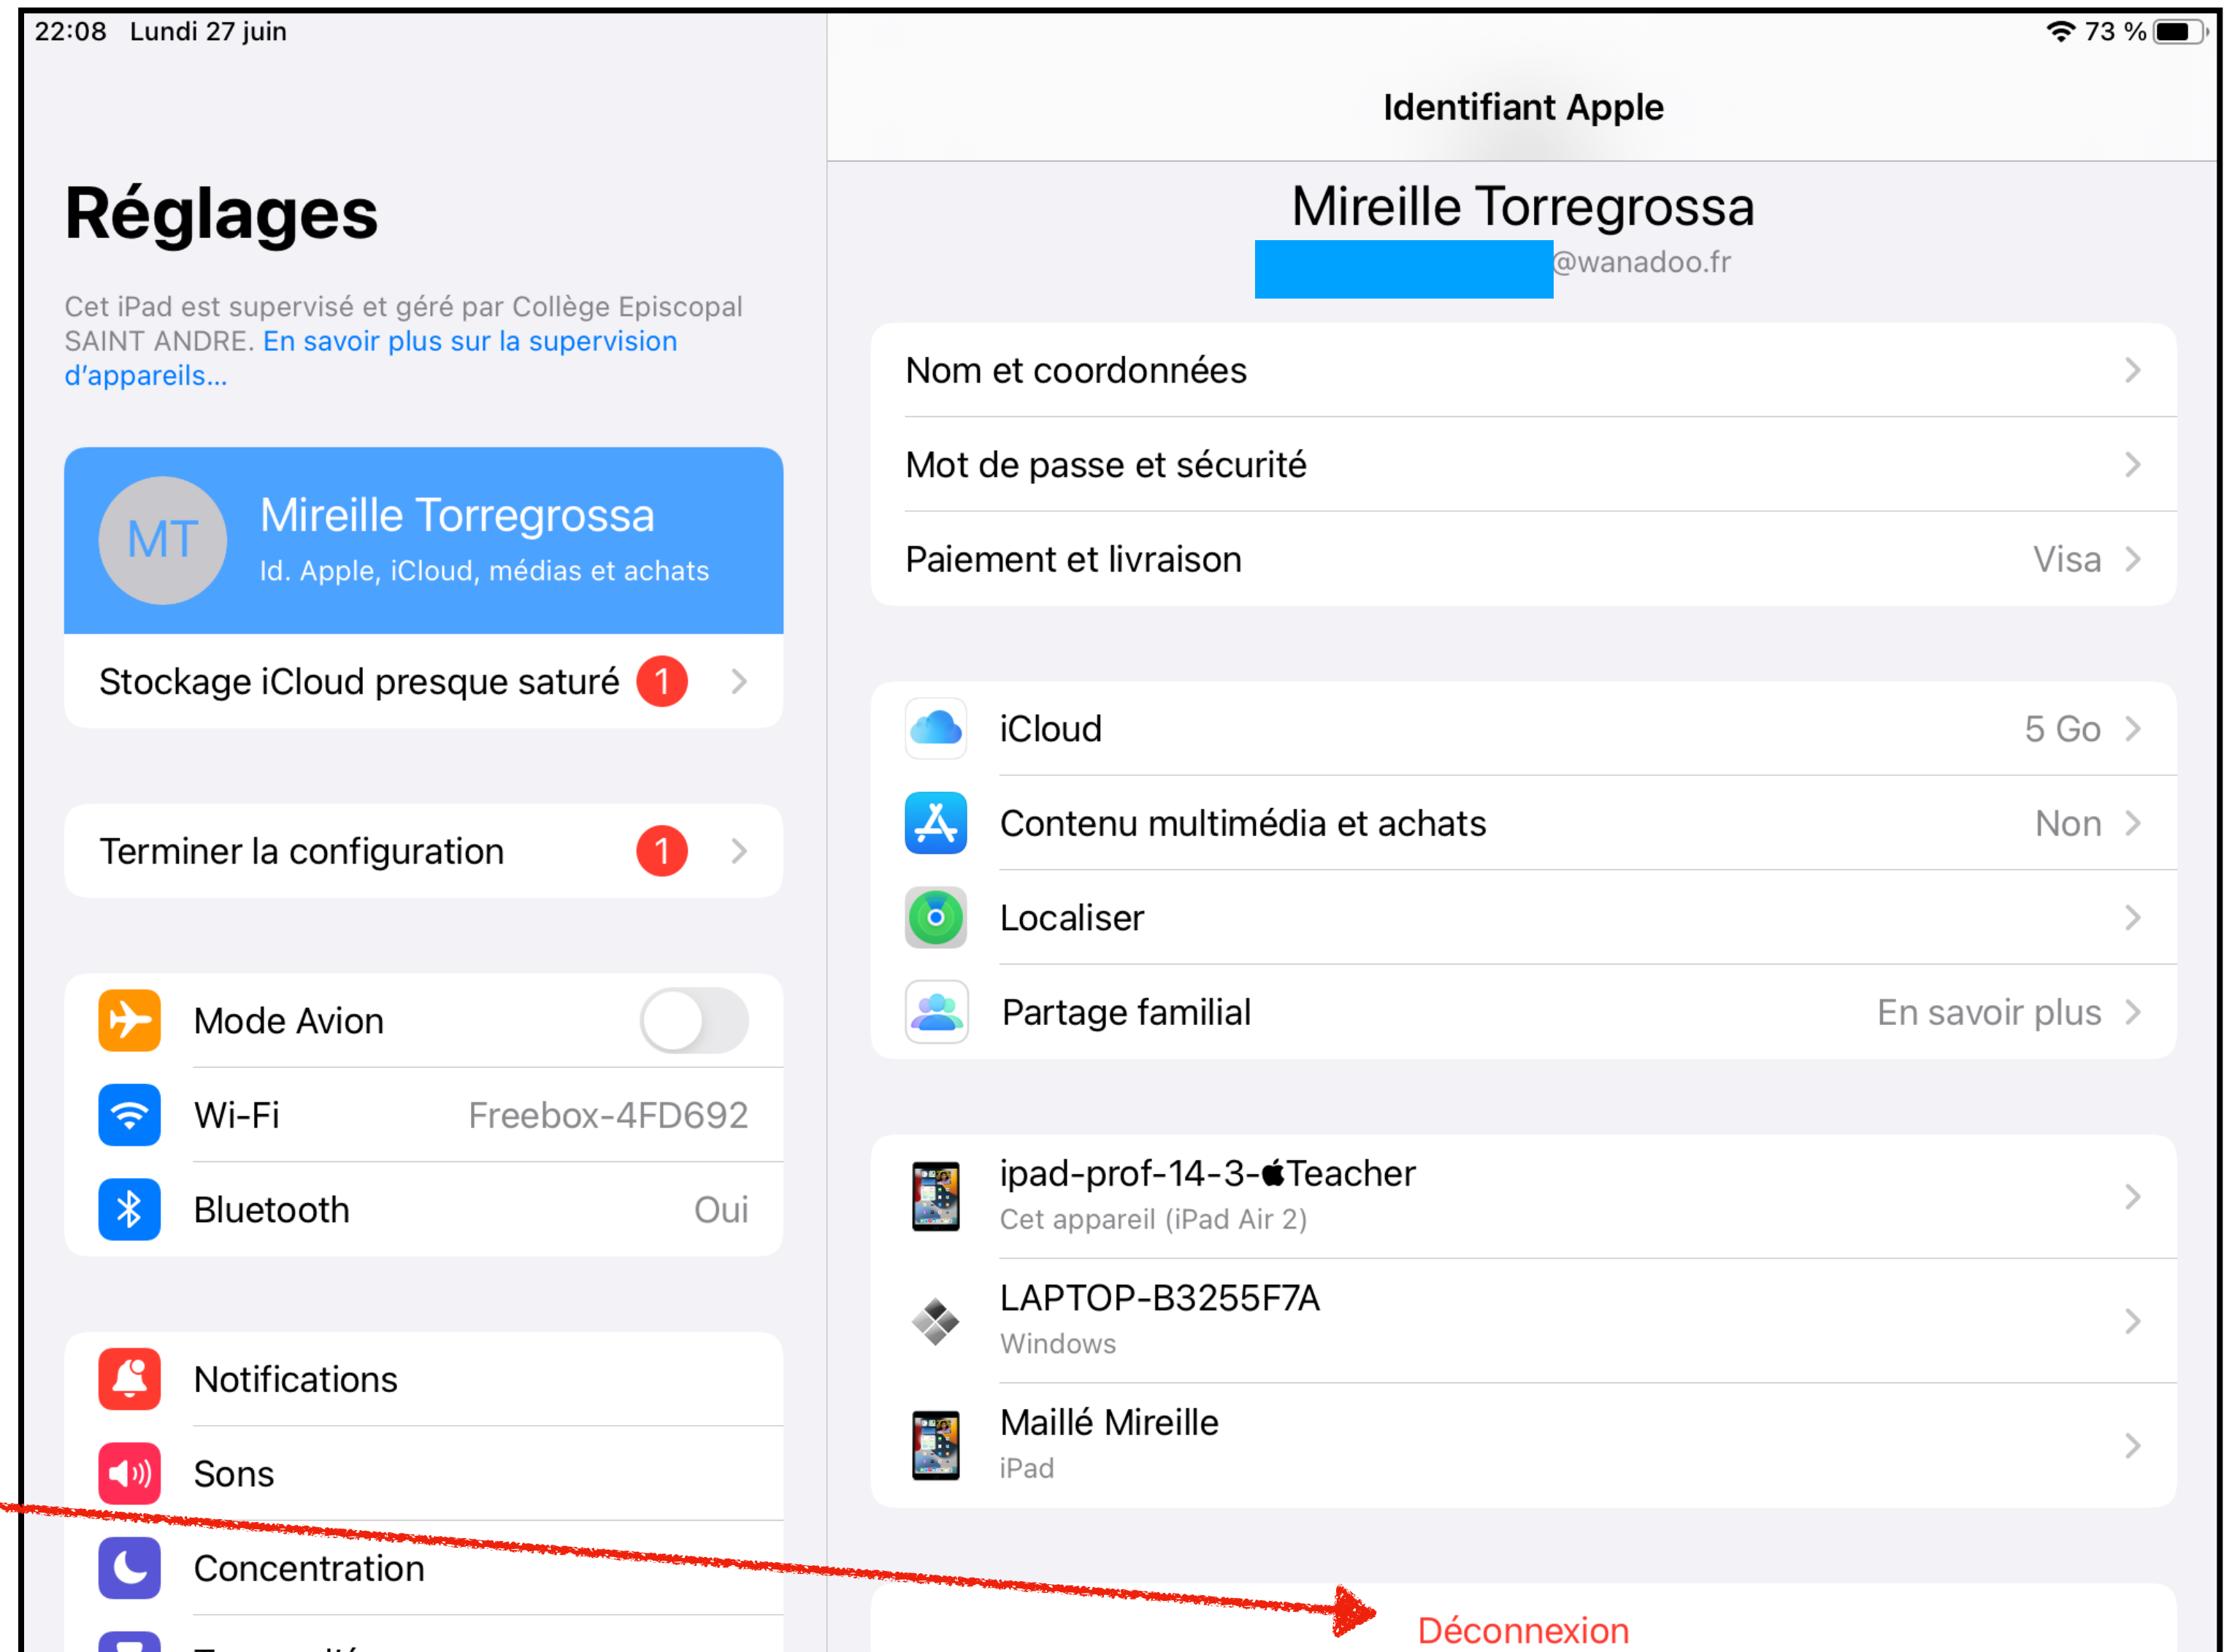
22:08 Lundi 27 juin

73 %

Réglages

Cet iPad est supervisé et géré par Collège Episcopal SAINT ANDRE. En savoir plus sur la supervision d'appareils...

MT

Mireille Torregrossa

Id. Apple, iCloud, médias et achats

Stockage iCloud presque saturé 1

Terminer la configuration 1

Mode Avion

Wi-Fi Freebox-4FD692

Bluetooth Oui

Notifications

Sons

Concentration

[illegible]

Identifiant Apple

Mireille Torregrossa

@wanadoo.fr

Nom et coordonnées

Mot de passe et sécurité

Paiement et livraison Visa

iCloud 5 Go

Contenu multimédia et achats Non

Localiser

Partage familial En savoir plus

ipad-prof-14-3-Teacher

Cet appareil (iPad Air 2)

LAPTOP-B3255F7A

Windows

Maillé Mireille

iPad

Déconnexion